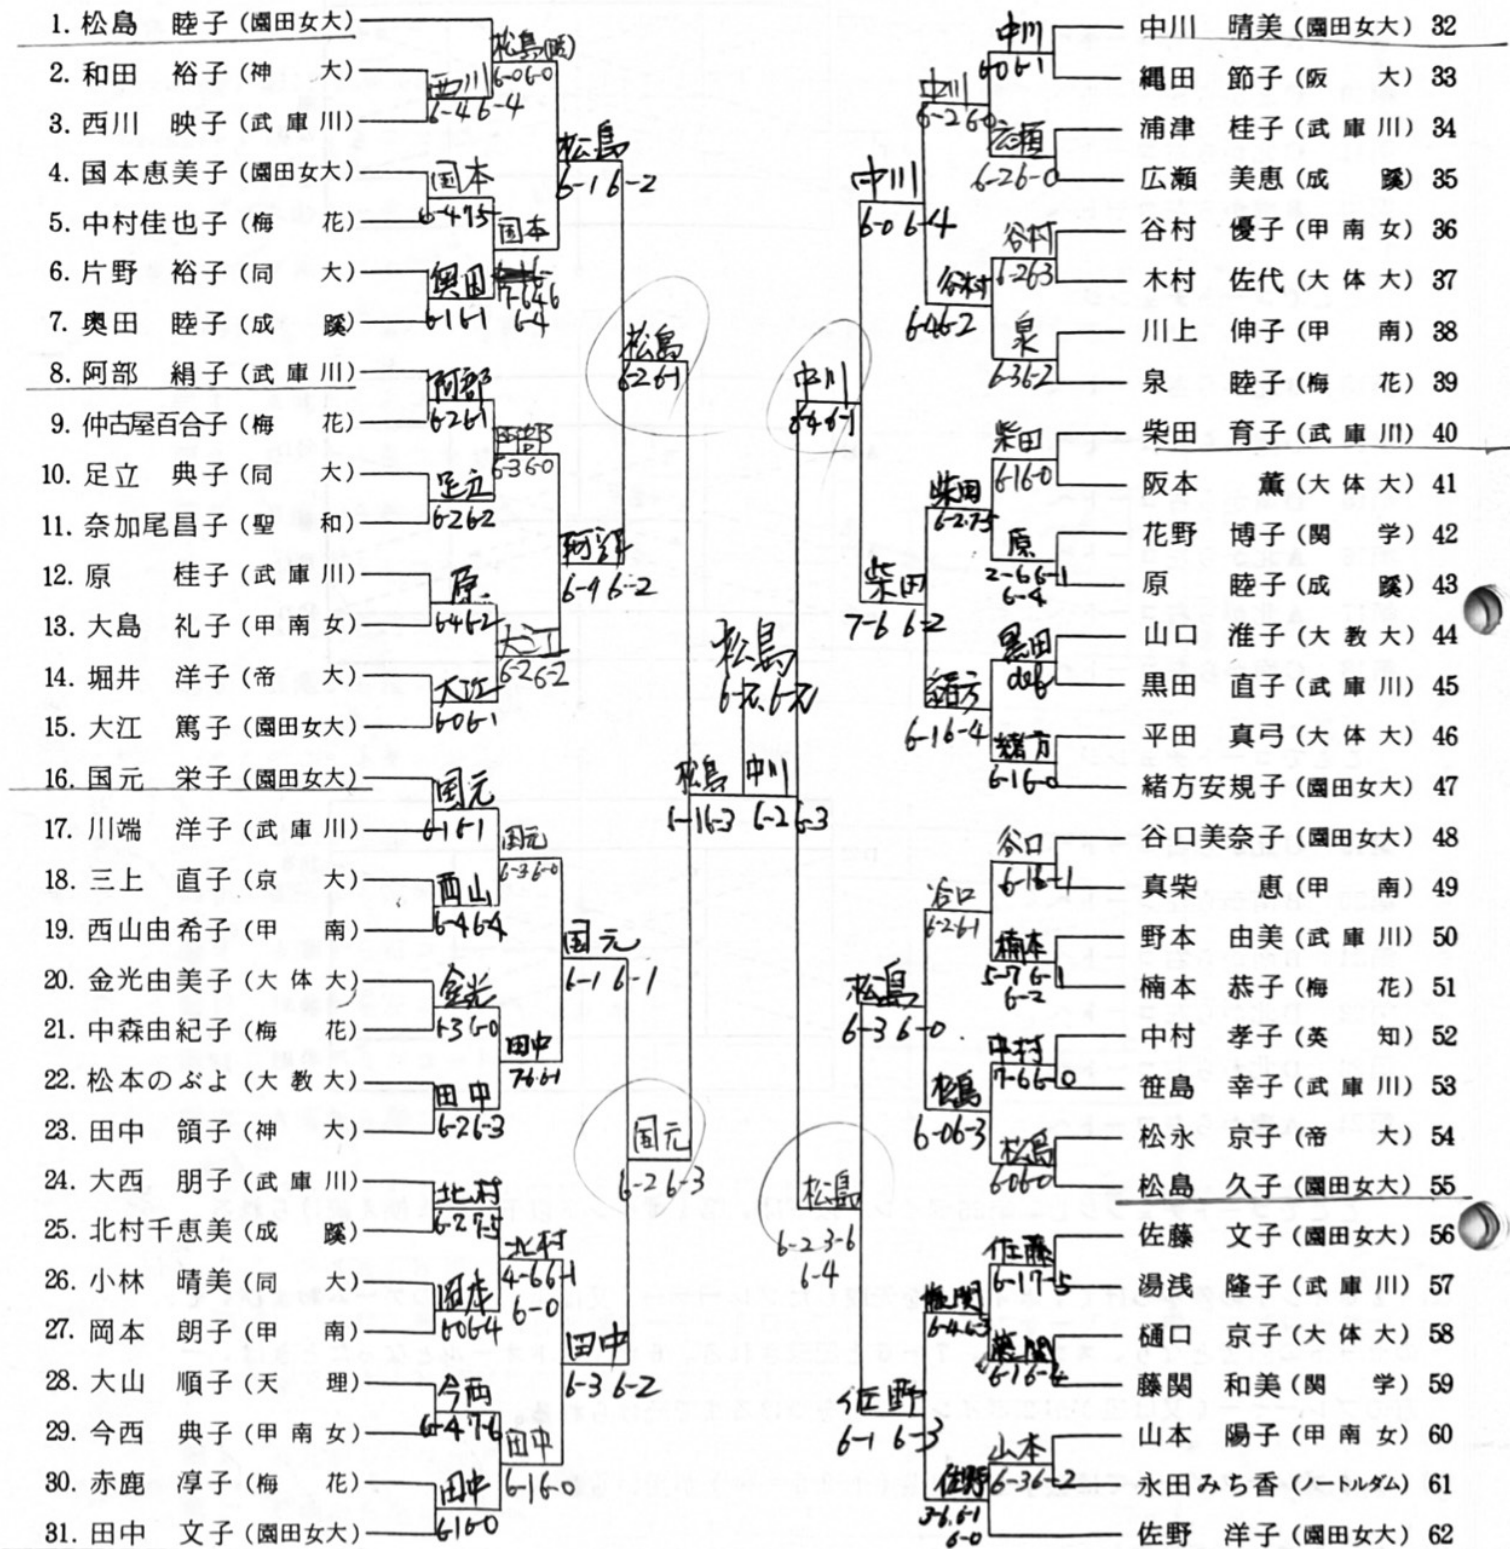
1. 松島　睦子（園田女大）
2. 和田　裕子（神　大）
3. 西川　映子（武庫川）
4. 国本恵美子（園田女大）
5. 中村佳也子（梅　花）
6. 片野　裕子（同　大）
7. 奥田　睦子（成　蹊）
8. 阿部　絹子（武庫川）
9. 仲古屋百合子（梅　花）
10. 足立　典子（同　大）
11. 奈加尾昌子（聖　和）
12. 原　桂子（武庫川）
13. 大島　礼子（甲南女）
14. 堀井　洋子（帝　大）
15. 大江　篤子（園田女大）
16. 国元　栄子（園田女大）
17. 川端　洋子（武庫川）
18. 三上　直子（京　大）
19. 西山由希子（甲　南）
20. 金光由美子（大体大）
21. 中森由紀子（梅　花）
22. 松本のぶよ（大教大）
23. 田中　領子（神　大）
24. 大西　朋子（武庫川）
25. 北村千恵美（成　蹊）
26. 小林　晴美（同　大）
27. 岡本　朗子（甲　南）
28. 大山　順子（天　理）
29. 今西　典子（甲南女）
30. 赤鹿　淳子（梅　花）
31. 田中　文子（園田女大）

松島(睦) 6-0 6-0
西川 6-4 6-4
松島 6-1 6-2
国本 6-4 7-5
国本
奥田 7-6 4-6 6-4
奥田 6-1 6-1
松島 6-2 6-1
阿部 6-2 6-1
阿部 6-3 6-0
足立 6-2 6-2
阿部 6-4 6-2
原 6-4 6-2
大江 6-2 6-2
大江 6-0 6-1
国元 6-1 6-1
国元 6-3 6-0
西山 6-4 6-4
国元 6-1 6-1
金光 6-3 6-0
田中 7-6 6-1
田中 6-2 6-3
国元 6-2 6-3
北村 6-2 7-5
北村 4-6 6-4 6-0
岡本 6-0 6-4
田中 6-3 6-2
今西 6-4 7-6
田中
田中 6-1 6-0
田中 6-1 6-0

松島 6-1 6-3
中川 6-2 6-3
松島 6-4 6-2

中川 6-0 6-1
中川 6-2 6-0
広瀬 6-2 6-0
中川 6-0 6-4
谷村 6-2 6-3
谷村 6-4 6-2
泉 6-3 6-2
中川 6-4 6-1
柴田 6-1 6-0
柴田 6-2 7-5
原 2-6 6-1 6-4
柴田 7-6 6-2
黒田 def
緒方 6-1 6-4
緒方 6-1 6-0
谷口 6-1 6-1
谷口 6-2 6-1
楠本 5-7 6-1 6-2
松島 6-3 6-0
中村 7-6 6-0
松島 6-0 6-3
松島 6-0 6-0
松島 6-2 3-6 6-4
佐藤 6-1 7-5
藤関 6-4 6-3
藤関 6-1 6-4
佐野 6-1 6-3
山本
佐野 6-3 6-2
3-6 6-1 6-0

中川　晴美（園田女大）32
縄田　節子（阪　大）33
浦津　桂子（武庫川）34
広瀬　美恵（成　蹊）35
谷村　優子（甲南女）36
木村　佐代（大体大）37
川上　伸子（甲　南）38
泉　睦子（梅　花）39
柴田　育子（武庫川）40
阪本　薫（大体大）41
花野　博子（関　学）42
原　睦子（成　蹊）43
山口　准子（大教大）44
黒田　直子（武庫川）45
平田　真弓（大体大）46
緒方安規子（園田女大）47
谷口美奈子（園田女大）48
真柴　恵（甲　南）49
野本　由美（武庫川）50
楠本　恭子（梅　花）51
中村　孝子（英　知）52
笹島　幸子（武庫川）53
松永　京子（帝　大）54
松島　久子（園田女大）55
佐藤　文子（園田女大）56
湯浅　隆子（武庫川）57
樋口　京子（大体大）58
藤関　和美（関　学）59
山本　陽子（甲南女）60
永田みち香（ノートルダム）61
佐野　洋子（園田女大）62